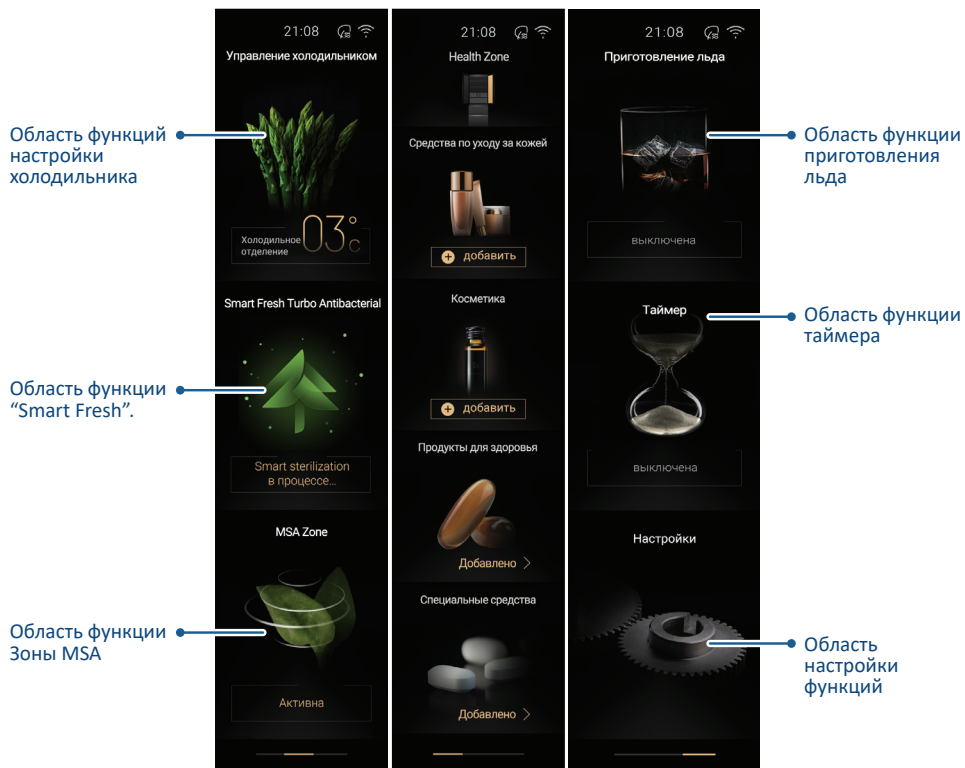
Область функций настройки холодильника

Область функции “Smart Fresh”.

Область функции Зоны MSA

21:08

Управление холодильником

Холодильное отделение

03°C

Smart Fresh Turbo Antibacterial

Smart sterilization в процессе...

MSA Zone

Активна

21:08

Health Zone

Средства по уходу за кожей

добавить

Косметика

добавить

Продукты для здоровья

Добавлено >

Специальные средства

Добавлено >

21:08

Приготовление льда

выключена

Таймер

выключена

Настройки

Область функции приготовления льда

Область функции таймера

Область настройки функций